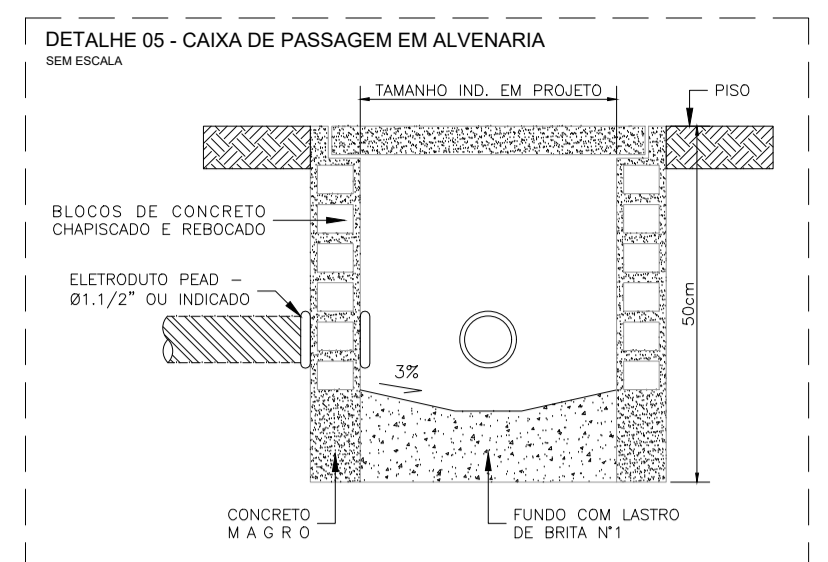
DETALHE 05 - CAIXA DE PASSAGEM EM ALVENARIA
SEM ESCALA

TAMANHO IND. EM PROJETO

PISO

BLOCOS DE CONCRETO CHAPISCADO E REBOCADO

ELETRODUTO PEAD – Ø1.1/2" OU INDICADO

50cm

3%

CONCRETO MAGRO

FUNDO COM LASTRO DE BRITA N°1